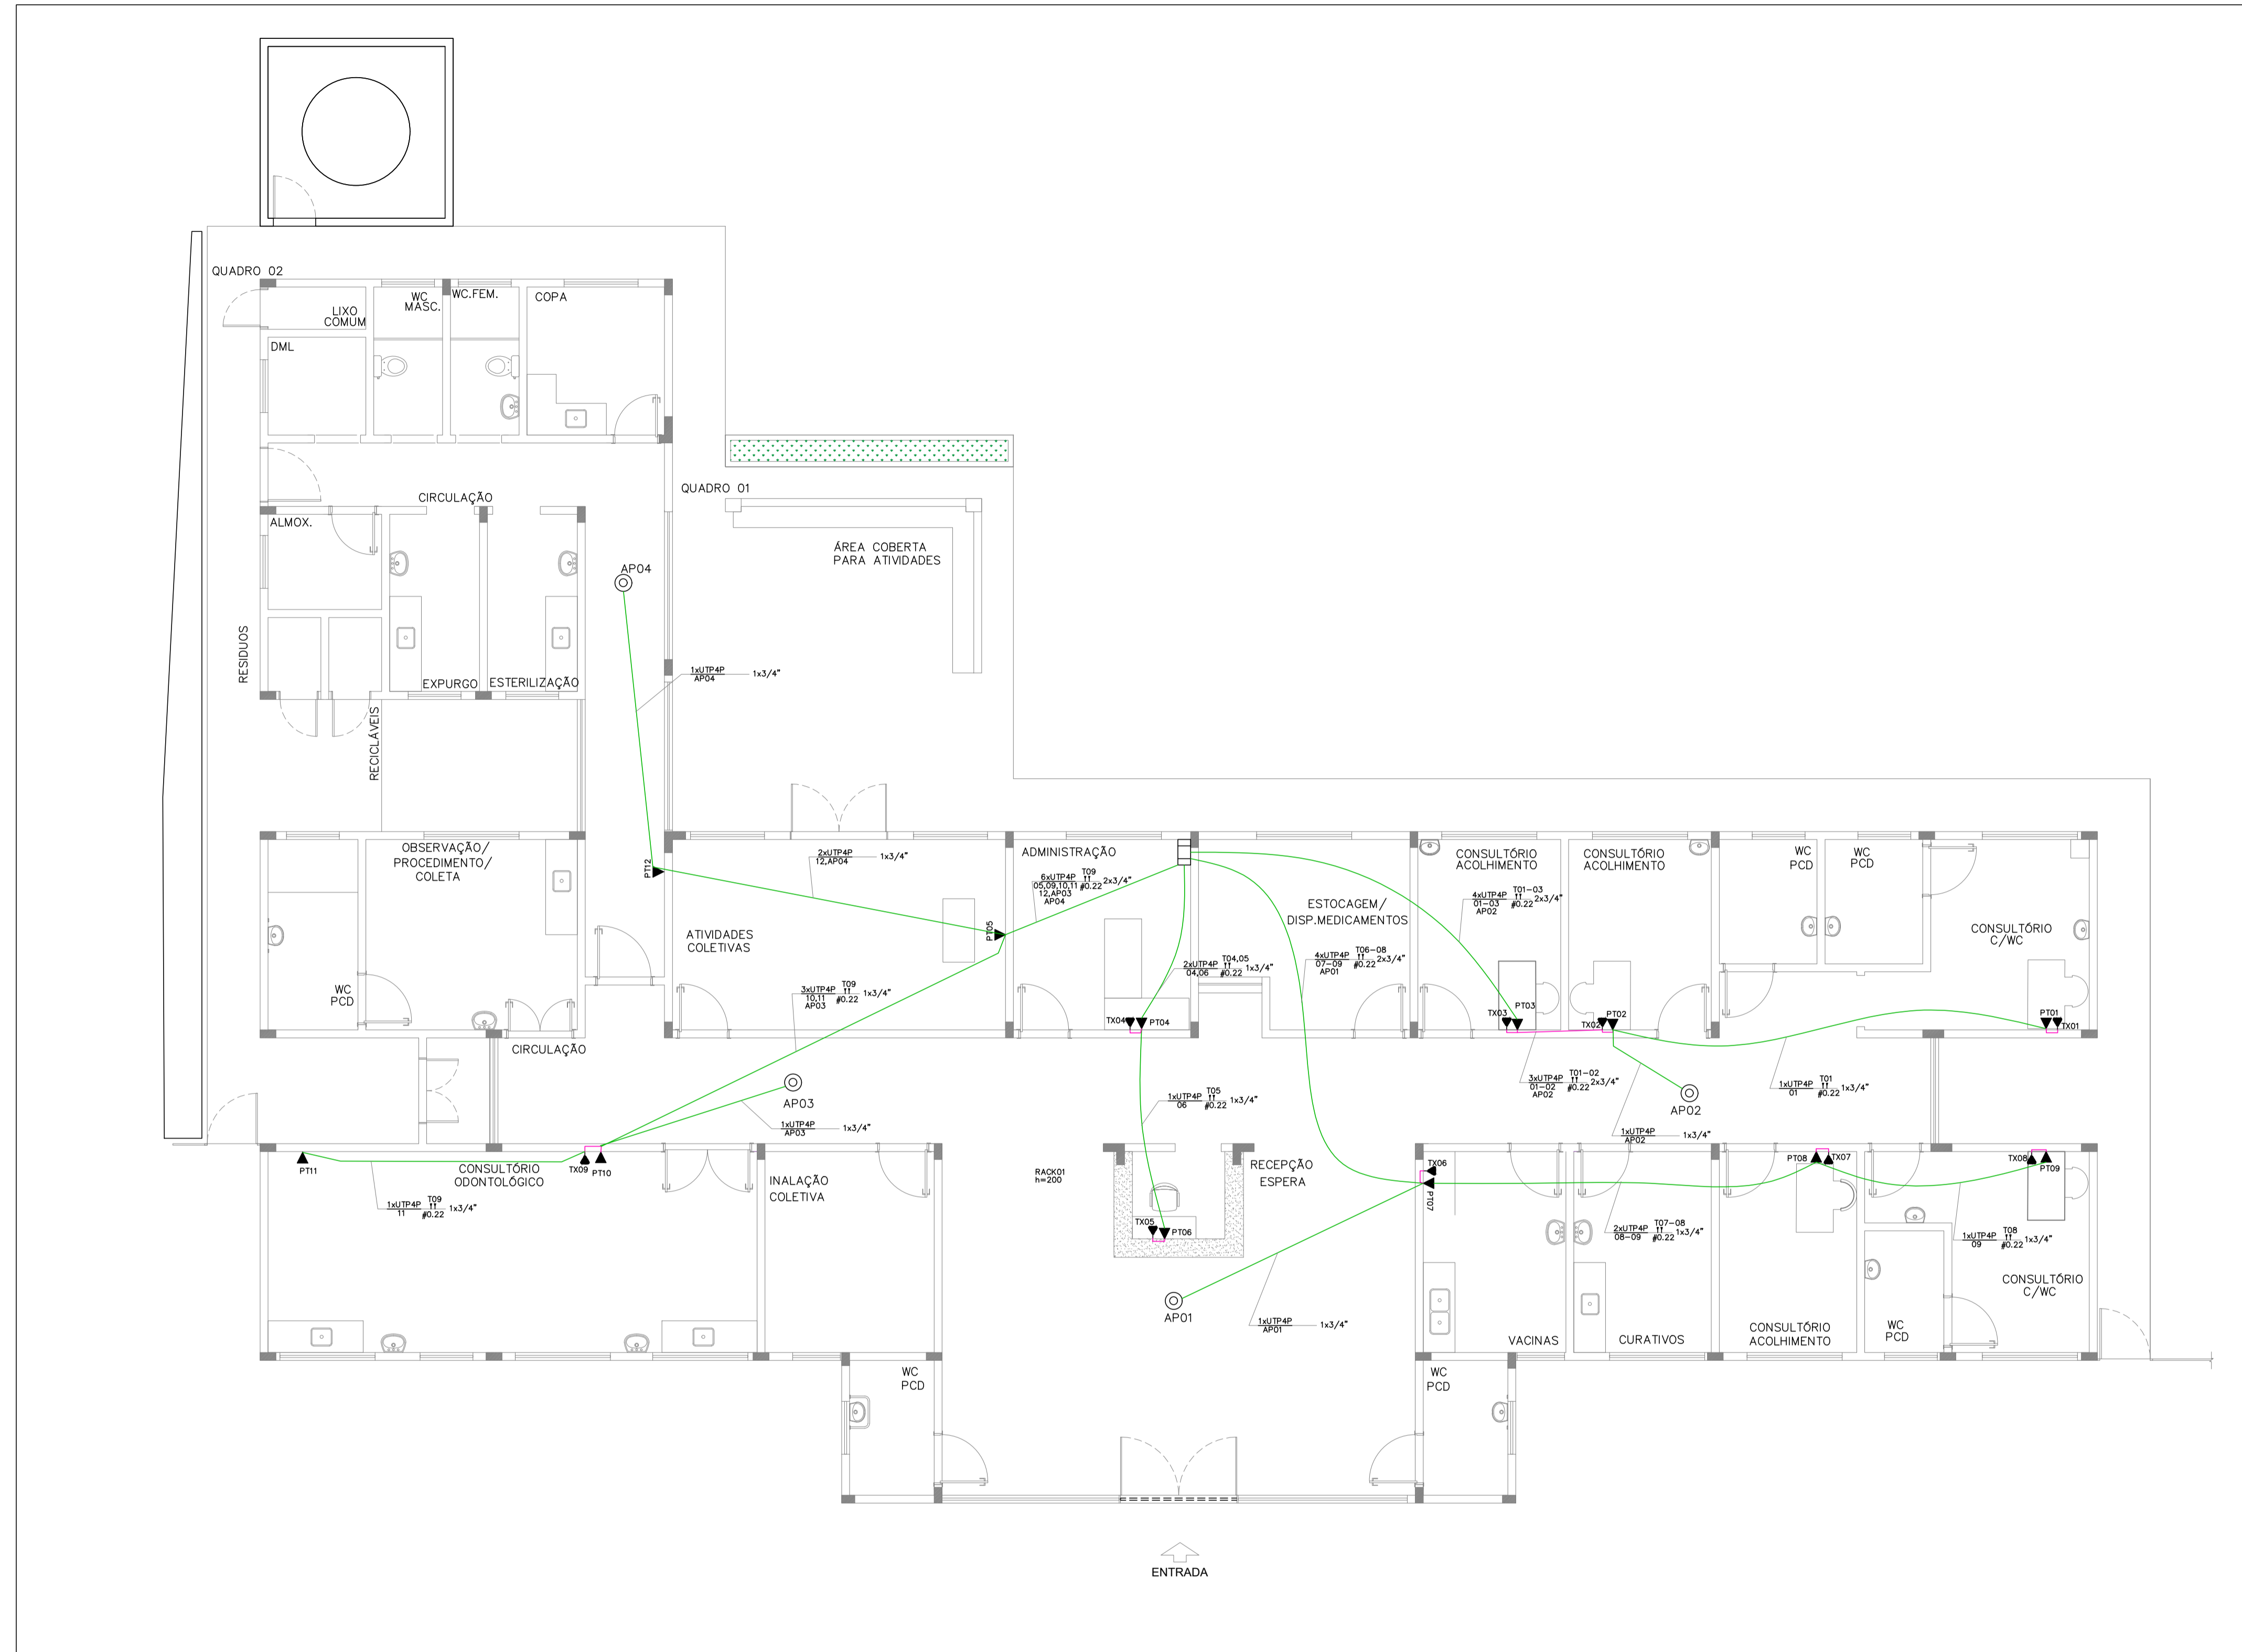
QUADRO 02

LIXO COMUM

WC MASC.

WC.FEM.

COPA

DML

CIRCULAÇÃO

ALMOX.

QUADRO 01

ÁREA COBERTA PARA ATIVIDADES

AP04

RESIDUOS

EXPURGO

ESTERILIZAÇÃO

1xUTP4P AP04 1x3/4"

RECICLÁVEIS

OBSERVAÇÃO/ PROCEDIMENTO/ COLETA

PT12

2xUTP4P 12,AP04 1x3/4"

ADMINISTRAÇÃO

6xUTP4P 05,09,10,11 12,AP03 AP04 T09 #0.22 2x3/4"

ESTOCAGEM/ DISP.MEDICAMENTOS

CONSULTÓRIO ACOLHIMENTO

CONSULTÓRIO ACOLHIMENTO

WC PCD

WC PCD

CONSULTÓRIO C/WC

4xUTP4P 01-03 AP02 T01-03 #0.22 2x3/4"

ATIVIDADES COLETIVAS

PT05

2xUTP4P 04,06 T04,05 #0.22 1x3/4"

4xUTP4P 07-09 AP01 T06-08 #0.22 2x3/4"

WC PCD

3xUTP4P 10,11 AP03 T09 #0.22 1x3/4"

TX04 PT04

TX03 PT03

TX02 PT02

PT01 TX01

CIRCULAÇÃO

3xUTP4P 01-02 AP02 T01-02 #0.22 2x3/4"

AP03

AP02

1xUTP4P 01 T01 #0.22 1x3/4"

1xUTP4P AP03 1x3/4"

1xUTP4P 06 T05 #0.22 1x3/4"

1xUTP4P AP02 1x3/4"

PT11

CONSULTÓRIO ODONTOLÓGICO

TX09 PT10

INALAÇÃO COLETIVA

RACK01 h=200

RECEPÇÃO ESPERA

TX06

PT07

PT08 TX07

TX08 PT09

1xUTP4P 11 T09 #0.22 1x3/4"

TX05 PT06

2xUTP4P 08-09 T07-08 #0.22 1x3/4"

1xUTP4P 09 T08 #0.22 1x3/4"

AP01

1xUTP4P AP01 1x3/4"

CONSULTÓRIO C/WC

VACINAS

CURATIVOS

CONSULTÓRIO ACOLHIMENTO

WC PCD

WC PCD

WC PCD

ENTRADA